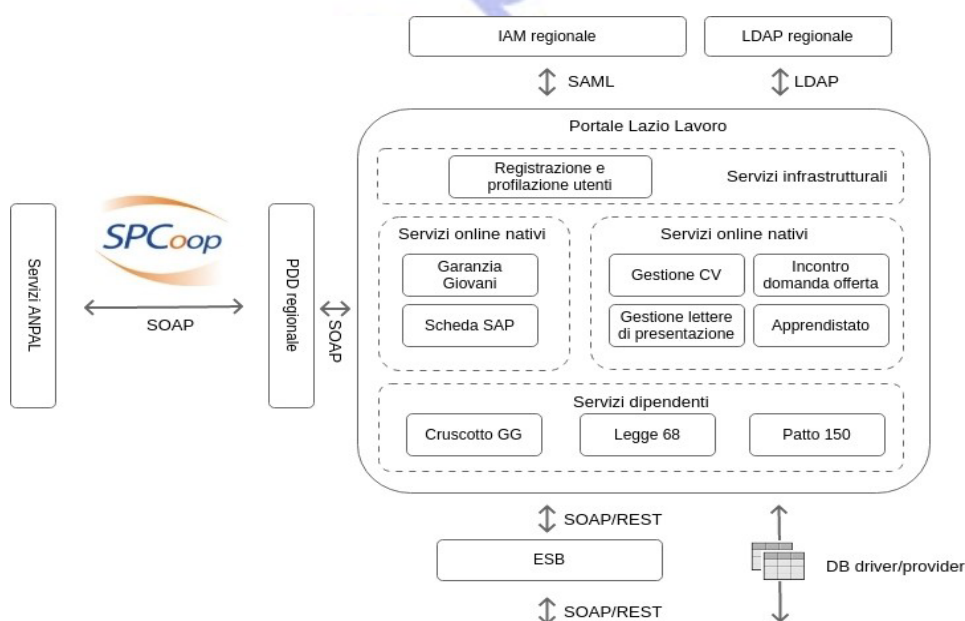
IAM regionale

LDAP regionale

SAML

LDAP

Portale Lazio Lavoro

Registrazione e profilazione utenti

Servizi infrastrutturali

Servizi online nativi

Garanzia Giovani

Scheda SAP

Servizi online nativi

Gestione CV

Incontro domanda offerta

Gestione lettere di presentazione

Apprendistato

Servizi dipendenti

Cruscotto GG

Legge 68

Patto 150

Servizi ANPAL

SPCoop

SOAP

PDD regionale

SOAP

SOAP/REST

ESB

SOAP/REST

DB driver/provider